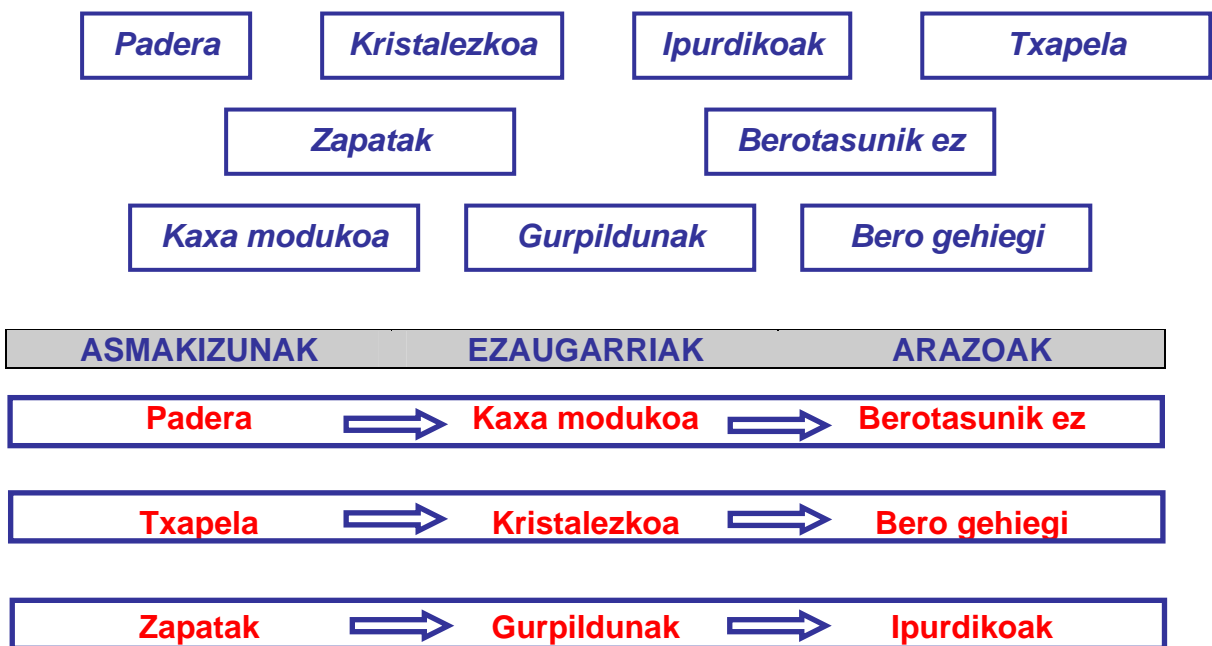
Padera

Kristalezkoa

Ipurdikoak

Txapela

Zapatak

Berotasunik ez

Kaxa modukoa

Gurpildunak

Bero gehiegi

| ASMAKIZUNAK | EZAUGARRIAK | ARAZOAK |
|---|---|---|
| Padera | Kaxa modukoa | Berotasunik ez |
| Txapela | Kristalezkoa | Bero gehiegi |
| Zapatak | Gurpildunak | Ipurdikoak |